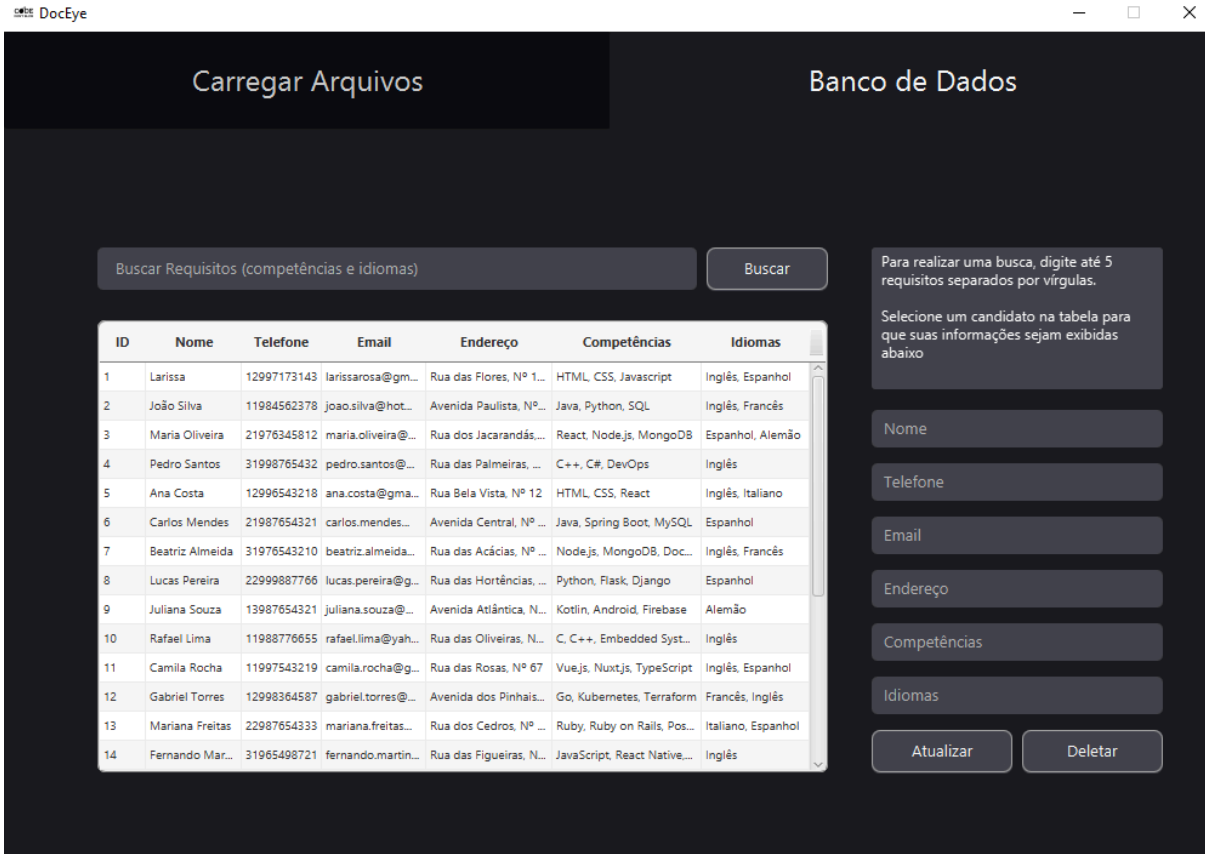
DocEye

Carregar Arquivos

Banco de Dados

Buscar Requisitos (competências e idiomas)

Buscar

Para realizar uma busca, digite até 5 requisitos separados por vírgulas.

Selecione um candidato na tabela para que suas informações sejam exibidas abaixo

| ID | Nome | Telefone | Email | Endereço | Competências | Idiomas |
|---|---|---|---|---|---|---|
| 1 | Larissa | 12997173143 | larissarosa@gm... | Rua das Flores, Nº 1... | HTML, CSS, Javascript | Inglês, Espanhol |
| 2 | João Silva | 11984562378 | joao.silva@hot... | Avenida Paulista, Nº... | Java, Python, SQL | Inglês, Francês |
| 3 | Maria Oliveira | 21976345812 | maria.oliveira@... | Rua dos Jacarandás,... | React, Node.js, MongoDB | Espanhol, Alemão |
| 4 | Pedro Santos | 31998765432 | pedro.santos@... | Rua das Palmeiras, ... | C++, C#, DevOps | Inglês |
| 5 | Ana Costa | 12996543218 | ana.costa@gma... | Rua Bela Vista, Nº 12 | HTML, CSS, React | Inglês, Italiano |
| 6 | Carlos Mendes | 21987654321 | carlos.mendes... | Avenida Central, Nº ... | Java, Spring Boot, MySQL | Espanhol |
| 7 | Beatriz Almeida | 31976543210 | beatriz.almeida... | Rua das Acácias, Nº ... | Node.js, MongoDB, Doc... | Inglês, Francês |
| 8 | Lucas Pereira | 22999887766 | lucas.pereira@g... | Rua das Hortências, ... | Python, Flask, Django | Espanhol |
| 9 | Juliana Souza | 13987654321 | juliana.souza@... | Avenida Atlântica, N... | Kotlin, Android, Firebase | Alemão |
| 10 | Rafael Lima | 11988776655 | rafael.lima@yah... | Rua das Oliveiras, N... | C, C++, Embedded Syst... | Inglês |
| 11 | Camila Rocha | 11997543219 | camila.rocha@g... | Rua das Rosas, Nº 67 | Vue.js, Nuxt.js, TypeScript | Inglês, Espanhol |
| 12 | Gabriel Torres | 12998364587 | gabriel.torres@... | Avenida dos Pinhais... | Go, Kubernetes, Terraform | Francês, Inglês |
| 13 | Mariana Freitas | 22987654333 | mariana.freitas... | Rua dos Cedros, Nº ... | Ruby, Ruby on Rails, Pos... | Italiano, Espanhol |
| 14 | Fernando Mar... | 31965498721 | fernando.martin... | Rua das Figueiras, N... | JavaScript, React Native,... | Inglês |

Nome
Telefone
Email
Endereço
Competências
Idiomas

Atualizar
Deletar